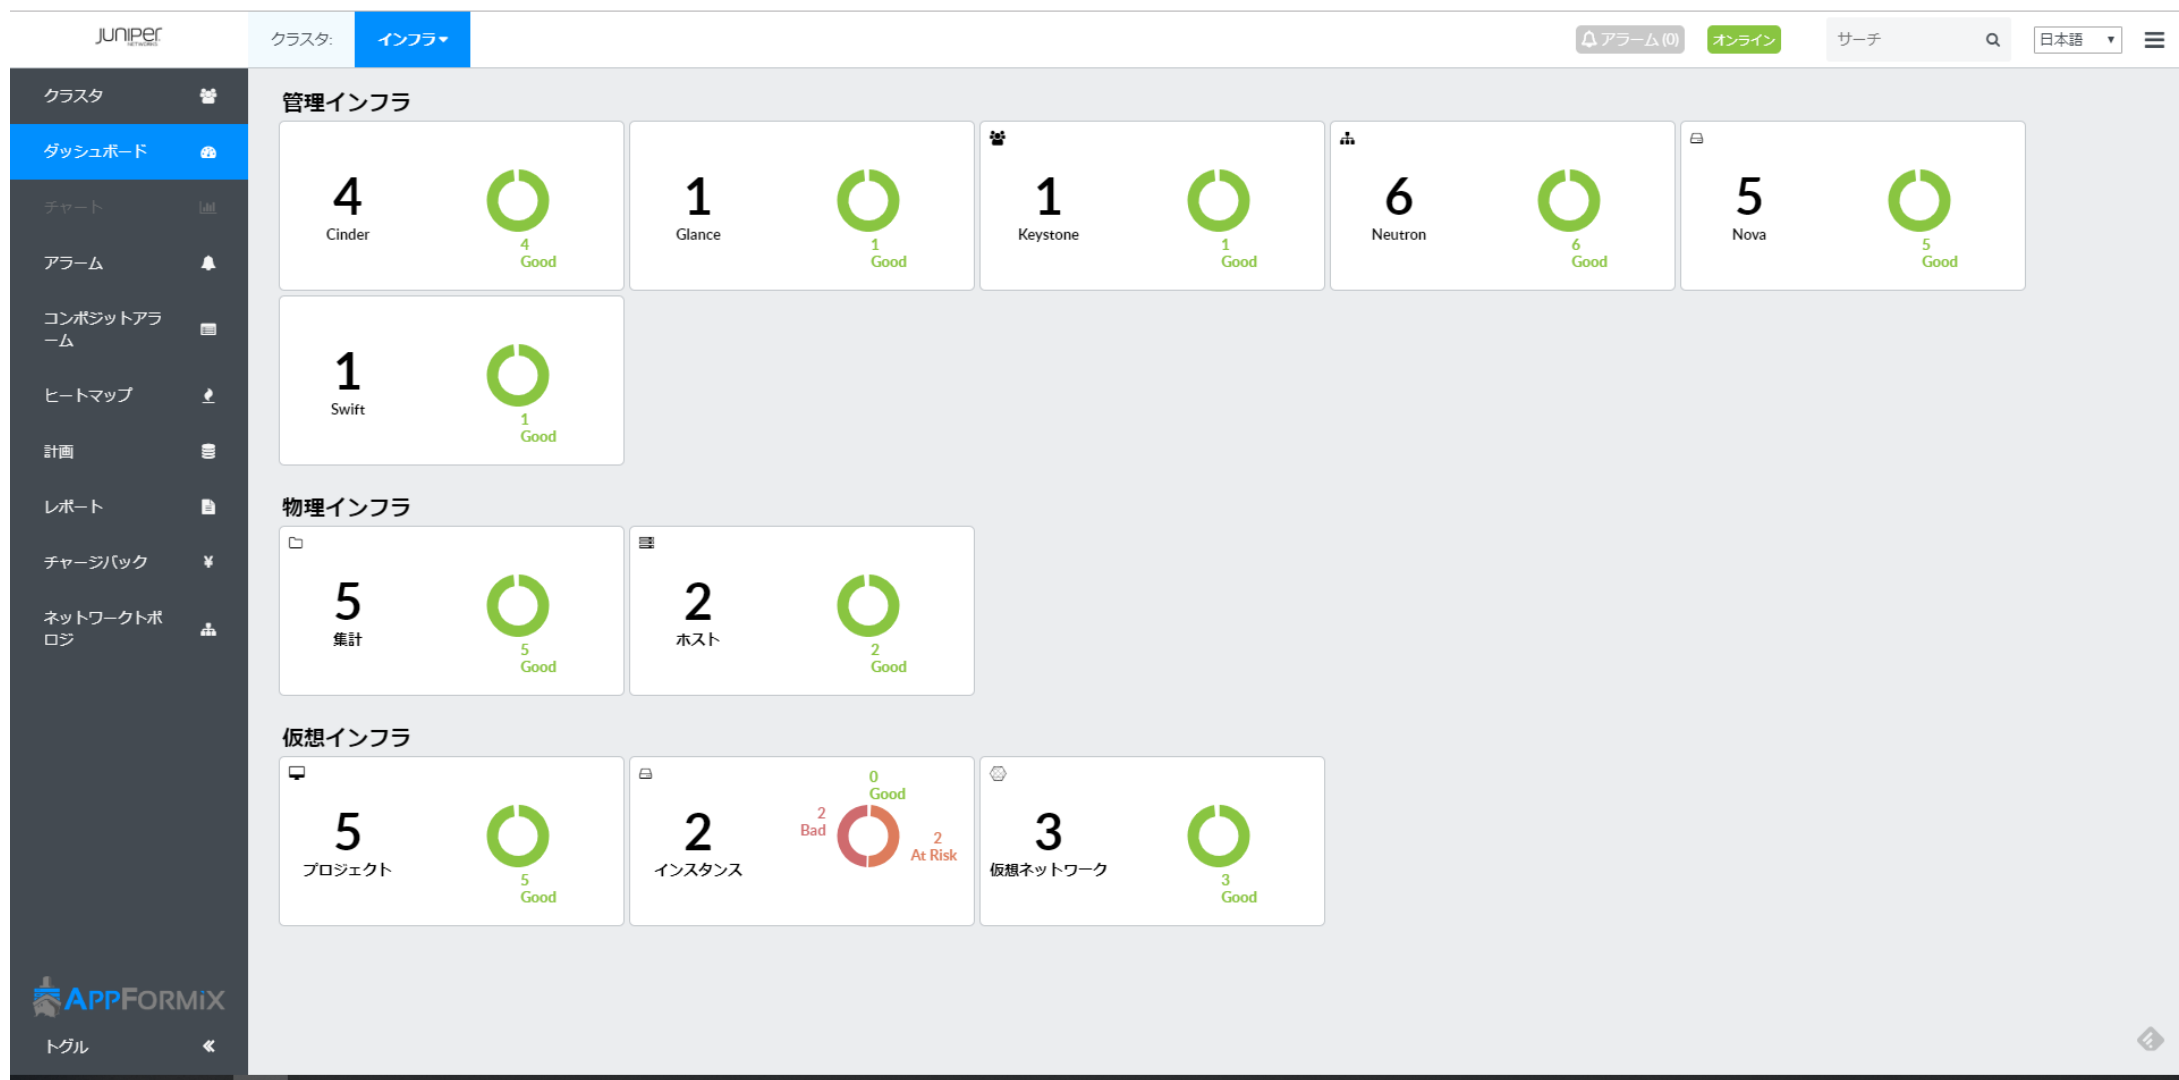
JUNIPer NETWORKS

クラスタ: インフラ

アラーム (0) オンライン サーチ 日本語

クラスタ
ダッシュボード
チャート
アラーム
コンポジットアラーム
ヒートマップ
計画
レポート
チャージバック
ネットワークトポロジ

APPFORMIX
トグル

管理インフラ

4
Cinder
4
Good

1
Glance
1
Good

1
Keystone
1
Good

6
Neutron
6
Good

5
Nova
5
Good

1
Swift
1
Good

物理インフラ

5
集計
5
Good

2
ホスト
2
Good

仮想インフラ

5
プロジェクト
5
Good

2
インスタンス
0
Good
2
Bad
2
At Risk

3
仮想ネットワーク
3
Good